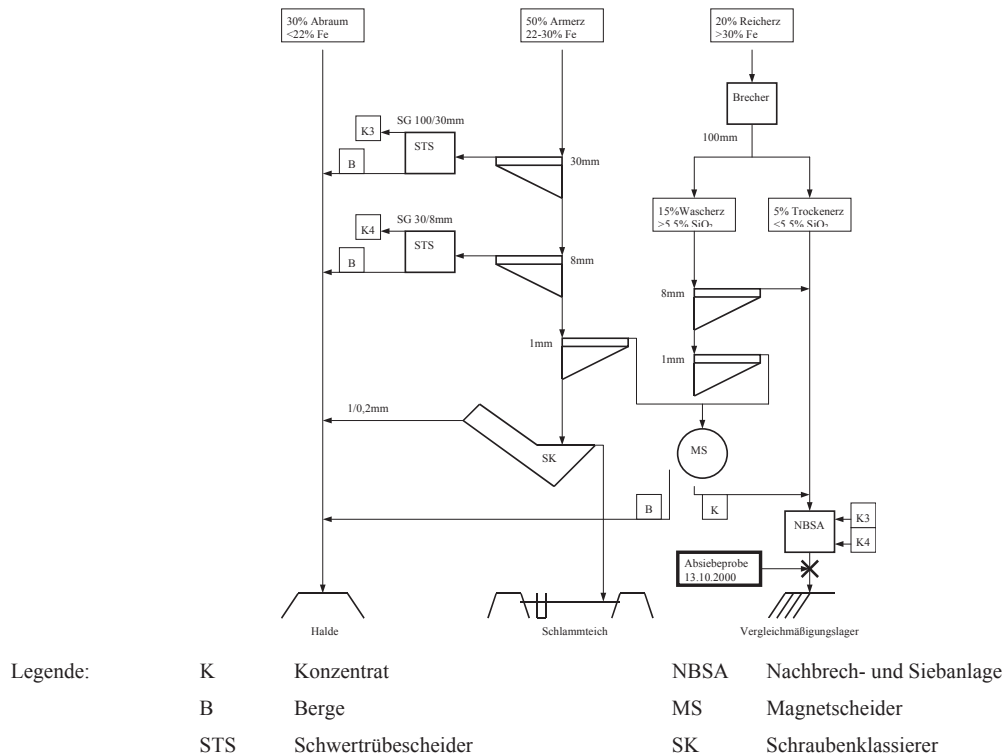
30% Abraum
<22% Fe

50% Armerz
22-30% Fe

20% Reicherz
>30% Fe

Brecher

100mm

K3
SG 100/30mm
STS
B
30mm

15%Wascherz
>5,5% $SiO_2$

5% Trockenerz
<5,5% $SiO_2$

K4
SG 30/8mm
STS
B
8mm

8mm

1mm

1mm

1/0,2mm

SK

MS

B

K

NBSA
K3
K4

Absiebeprobe
13.10.2000

Halde

Schlammteich

Vergleichmäßigungslager

Legende:

| | | | |
|---|---|---|---|
| K | Konzentrat | NBSA | Nachbrech- und Siebanlage |
| B | Berge | MS | Magnetscheider |
| STS | Schwertrübescheider | SK | Schraubenklassierer |